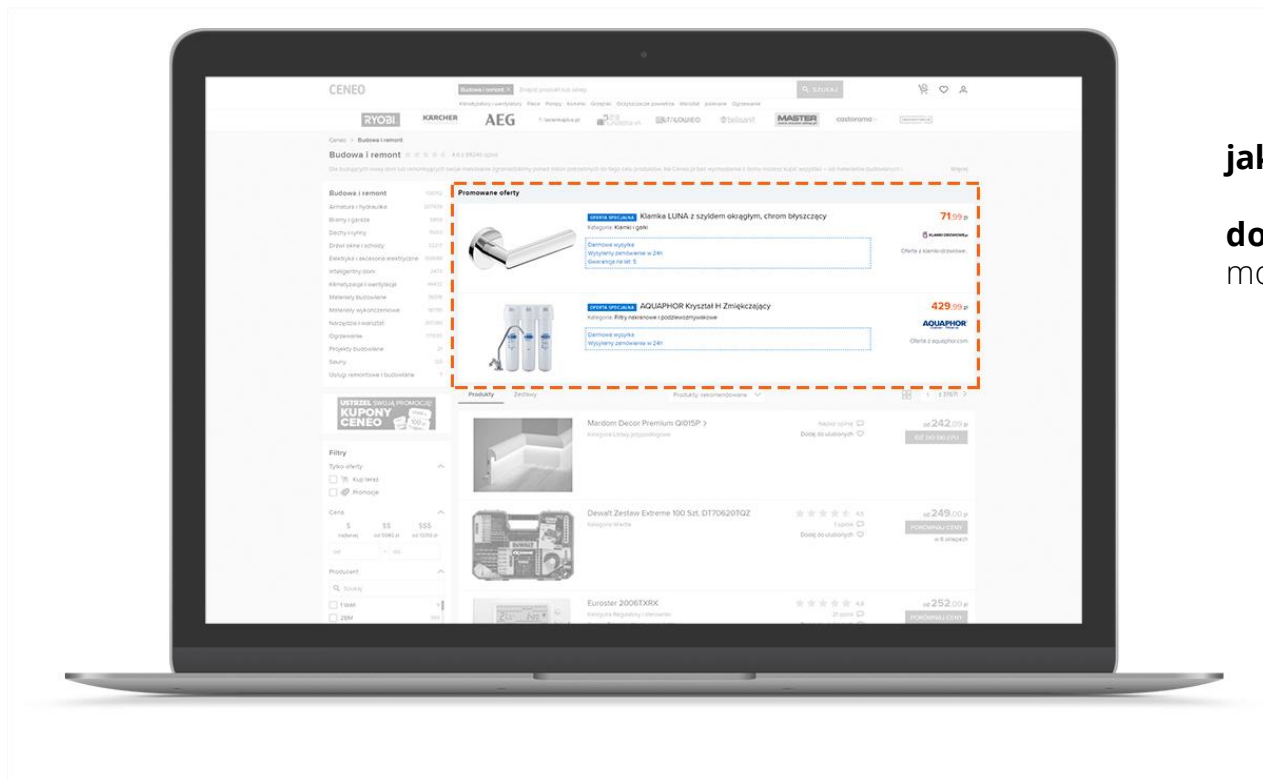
CENEO
Budowa i remont ×
Q SZUKAJ
RYOBI KÄRCHER AEG MASTER castorama
Ceneo > Budowa i remont
Budowa i remont
Budowa i remont
Armatura i hydraulika
Bramy i garaże
Dachy i rynny
Drzwi okna i schody
Elektryka i akcesoria elektryczne
Inteligentny dom
Klimatyzacja i wentylacja
Materiały budowlane
Materiały wykończeniowe
Narzędzia i warsztat
Ogrzewanie
Projekty budowlane
Sauny
Usługi remontowe i budowlane
USTRZEL SWOJĄ PROMOCJĘ
KUPONY CENEO
Filtry
Tylko oferty
Kup teraz
Promocje
Cena
Producent
Promowane oferty
OFERTA SPECJALNA Klamka LUNA z szyldem okrągłym, chrom błyszczący
Kategoria: Klamki i gałki
Darmowa wysyłka
Wysyłamy zamówienie w 24h
Gwarancja na lat: 5
71,99 zł
Oferta z klamki-drzwiowe
OFERTA SPECJALNA AQUAPHOR Kryształ H Zmiękczający
Kategoria: Filtry nakranowe i podzlewozmywakowe
Darmowa wysyłka
Wysyłamy zamówienie w 24h
429,99 zł
AQUAPHOR
Oferta z aquaphor.com
Produkty Zestawy
Produkty rekomendowane
Mardom Decor Premium QL015P >
Kategoria Listwy przypodłogowe
Dodaj do ulubionych
od 242,09 zł
IDŹ DO SKLEPU
Dewalt Zestaw Extreme 100 Szt. DT70620TQZ
Kategoria Wiertła
4,5
1 opinia
Dodaj do ulubionych
od 249,00 zł
PORÓWNAJ CENY
w 6 sklepach
Euroster 2006TXRX
Kategoria Regulatory i sterowniki
4,4
21 opinii
od 252,00 zł
PORÓWNAJ CENY
jak
do
mo